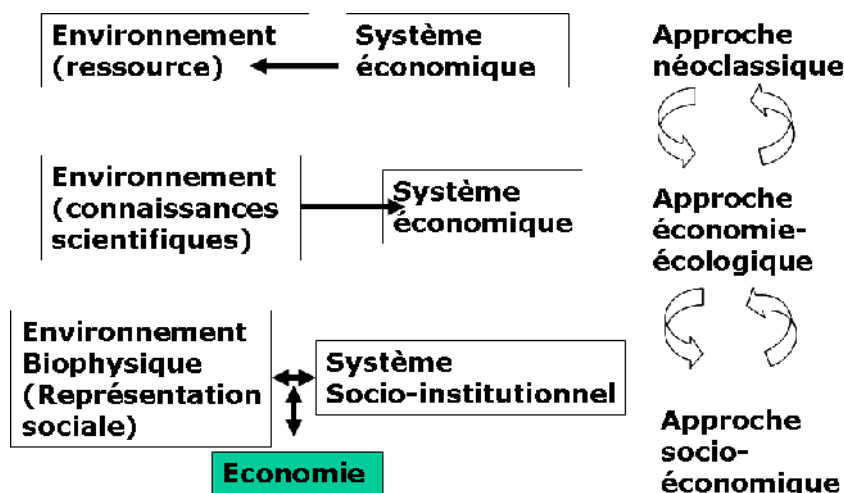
Environnement (ressource)

Système économique

Approche néoclassique

Environnement (connaissances scientifiques)

Système économique

Approche économie-écologique

Environnement Biophysique (Représentation sociale)

Système Socio-institutionnel

Economie

Approche socio-économique